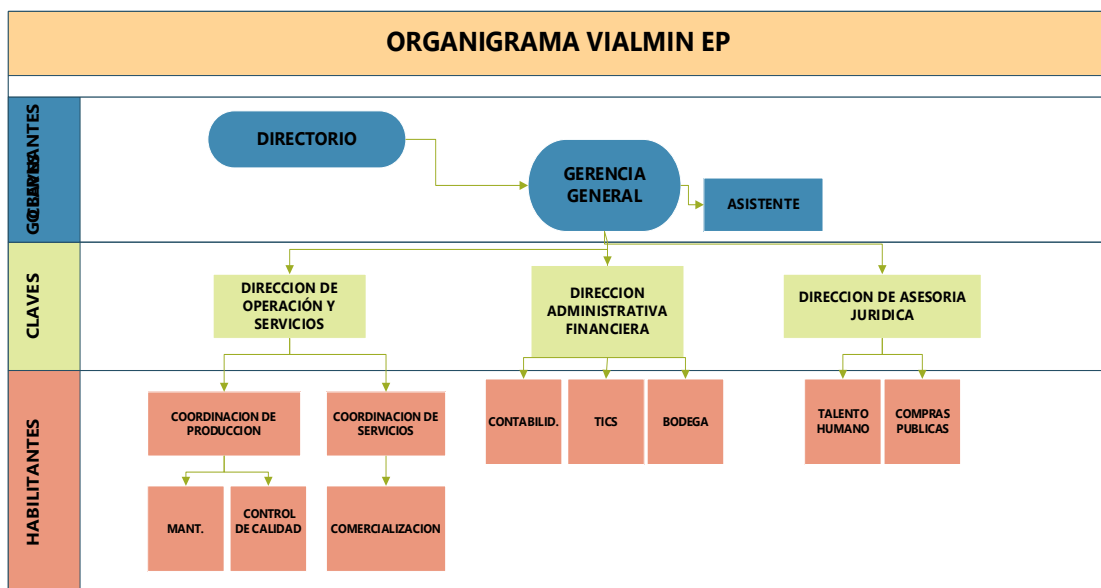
ORGANIGRAMA VIALMIN EP

GOBERNANTES

DIRECTORIO

GERENCIA GENERAL

ASISTENTE

CLAVES

DIRECCION DE OPERACIÓN Y SERVICIOS

DIRECCION ADMINISTRATIVA FINANCIERA

DIRECCION DE ASESORIA JURIDICA

HABILITANTES

COORDINACION DE PRODUCCION

COORDINACION DE SERVICIOS

CONTABILID.

TICS

BODEGA

TALENTO HUMANO

COMPRAS PUBLICAS

MANT.

CONTROL DE CALIDAD

COMERCIALIZACION